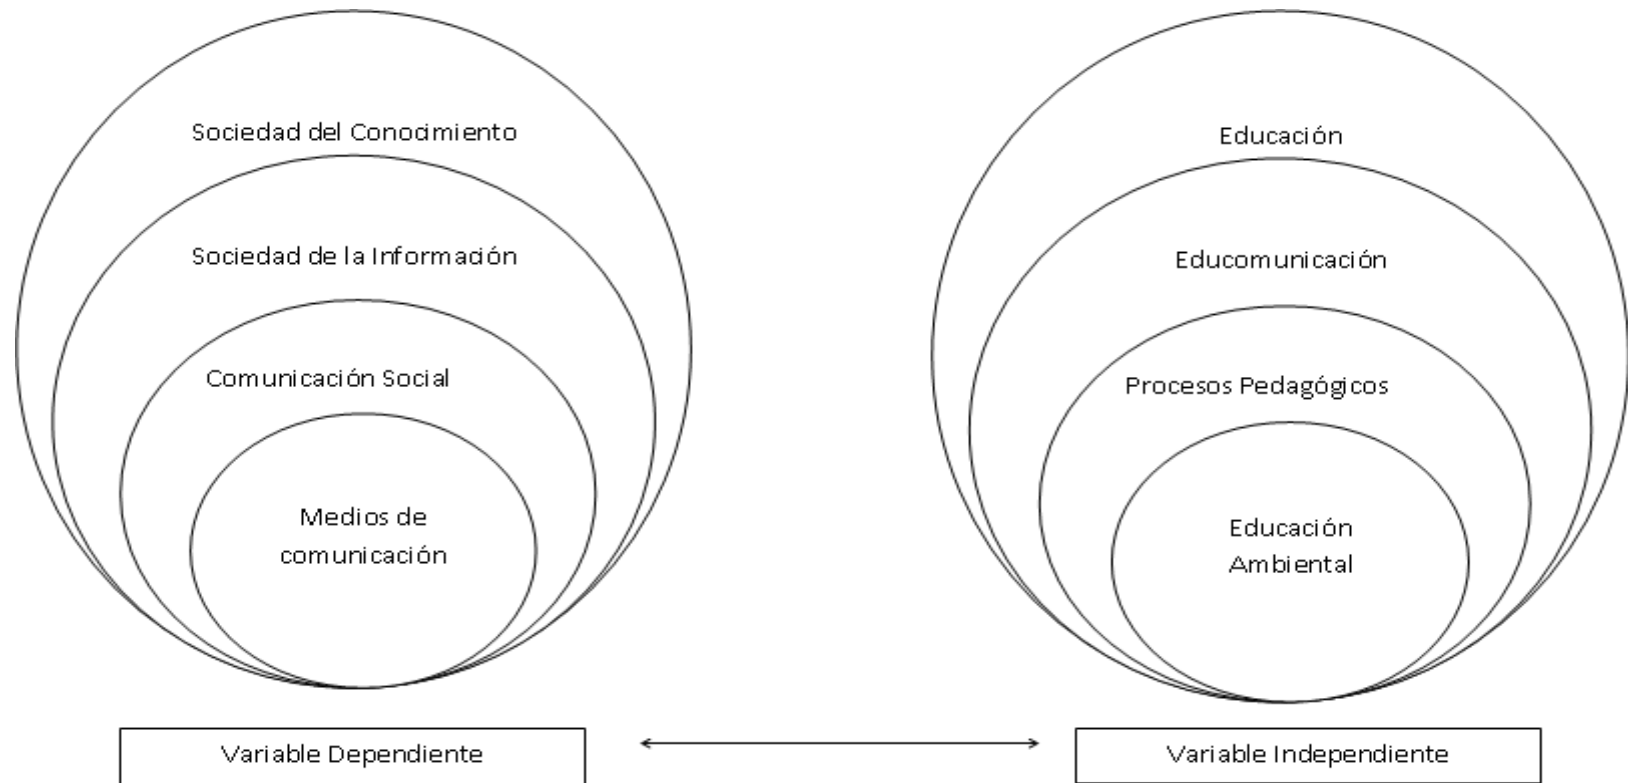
Sociedad del Conocimiento

Sociedad de la Información

Comunicación Social

Medios de comunicación

Educación

Educomunicación

Procesos Pedagógicos

Educación Ambiental

Variable Dependiente

Variable Independiente